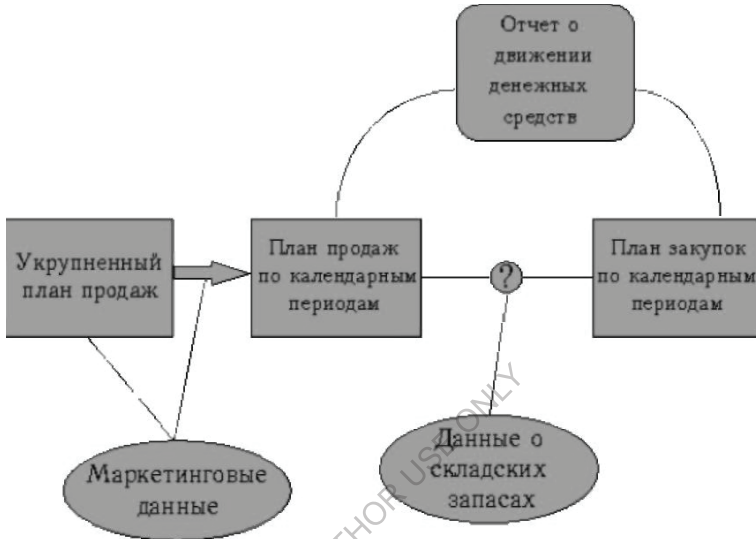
Отчет о движении денежных средств

Укрупненный план продаж

План продаж по календарным периодам

?

План закупок по календарным периодам

Маркетинговые данные

Данные о складских запасах

FOR AUTHOR USE ONLY